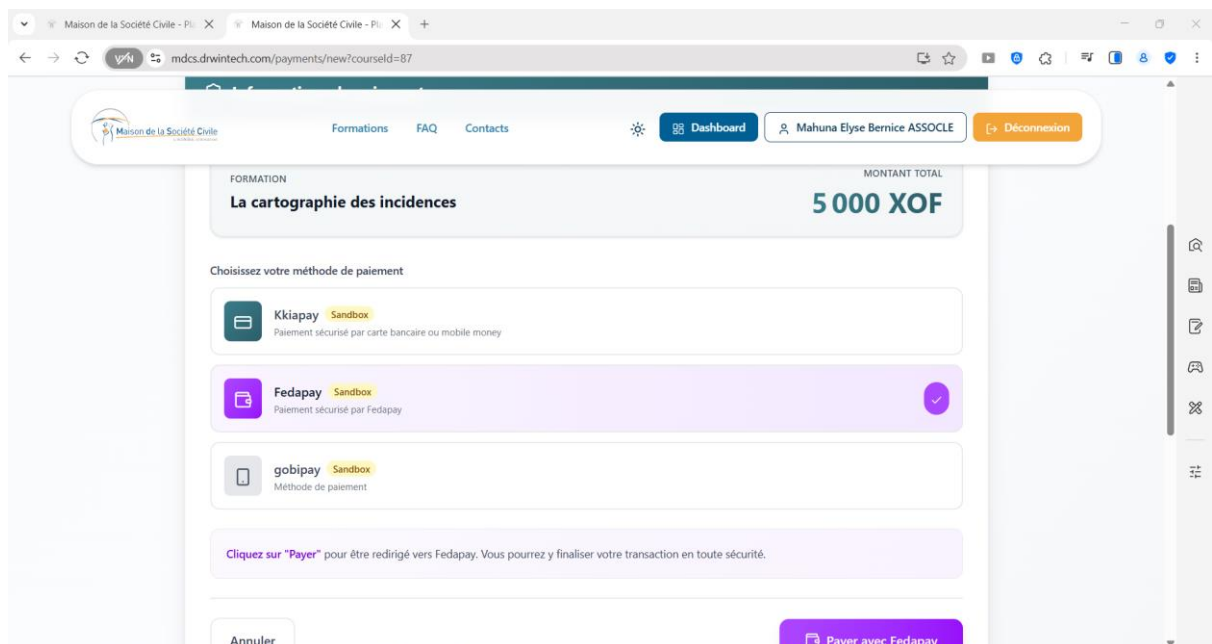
Maison de la Société Civile - Pl
Maison de la Société Civile - Pl
+

VPN
mdcs.drwintech.com/payments/new?courseId=87

Maison de la Société Civile

Formations
FAQ
Contacts

Dashboard
Mahuna Elyse Bernice ASSOCLE
Déconnexion

FORMATION
La cartographie des incidences

MONTANT TOTAL
5 000 XOF

Choisissez votre méthode de paiement

Kkiapay Sandbox
Paiement sécurisé par carte bancaire ou mobile money

Fedapay Sandbox
Paiement sécurisé par Fedapay

gobipay Sandbox
Méthode de paiement

Cliquez sur "Payer" pour être redirigé vers Fedapay. Vous pourrez y finaliser votre transaction en toute sécurité.

Annuler
Payer avec Fedapay